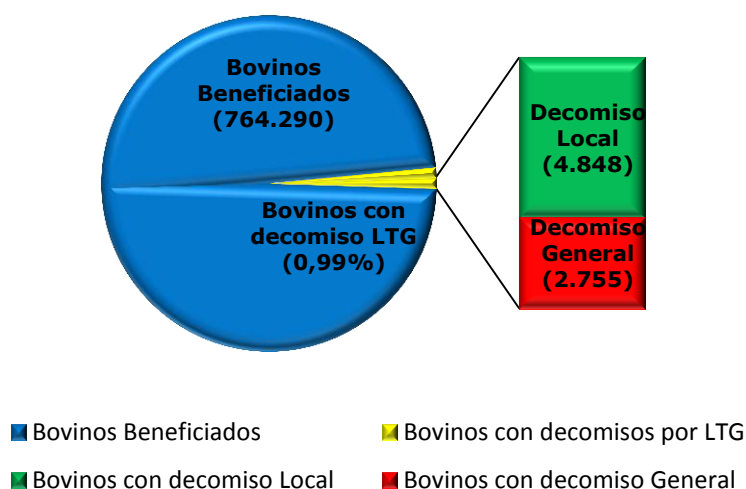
Bovinos Beneficiados (764.290)

Bovinos con decomiso LTG (0,99%)

Decomiso Local (4.848)

Decomiso General (2.755)

Bovinos Beneficiados
Bovinos con decomisos por LTG
Bovinos con decomiso Local
Bovinos con decomiso General